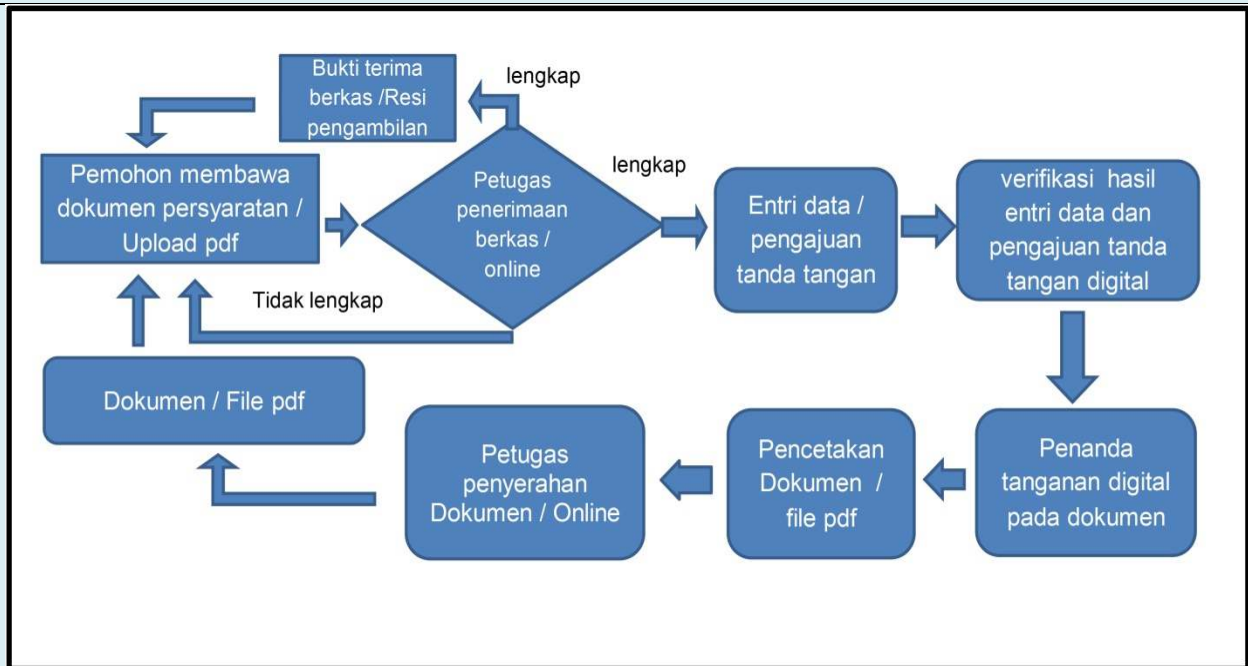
Bukti terima berkas /Resi pengambilan

lengkap

Pemohon membawa dokumen persyaratan / Upload pdf

Petugas penerimaan berkas / online

lengkap

Entri data / pengajuan tanda tangan

verifikasi hasil entri data dan pengajuan tanda tangan digital

Tidak lengkap

Dokumen / File pdf

Petugas penyerahan Dokumen / Online

Pencetakan Dokumen / file pdf

Penanda tanganan digital pada dokumen